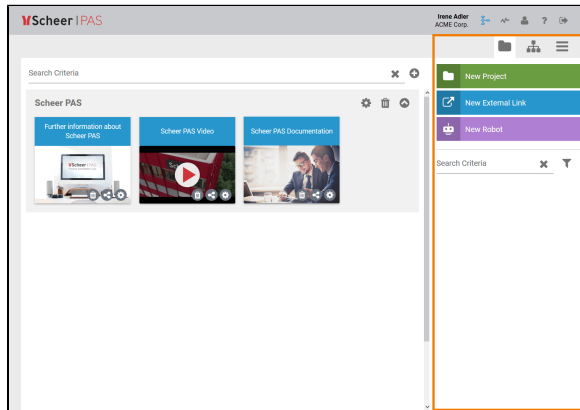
Scheer | PAS

Irene Adler
ACME Corp.

Search Criteria

Scheer PAS

Further information about Scheer PAS

Scheer PAS Video

Scheer PAS Documentation

New Project

New External Link

New Robot

Search Criteria